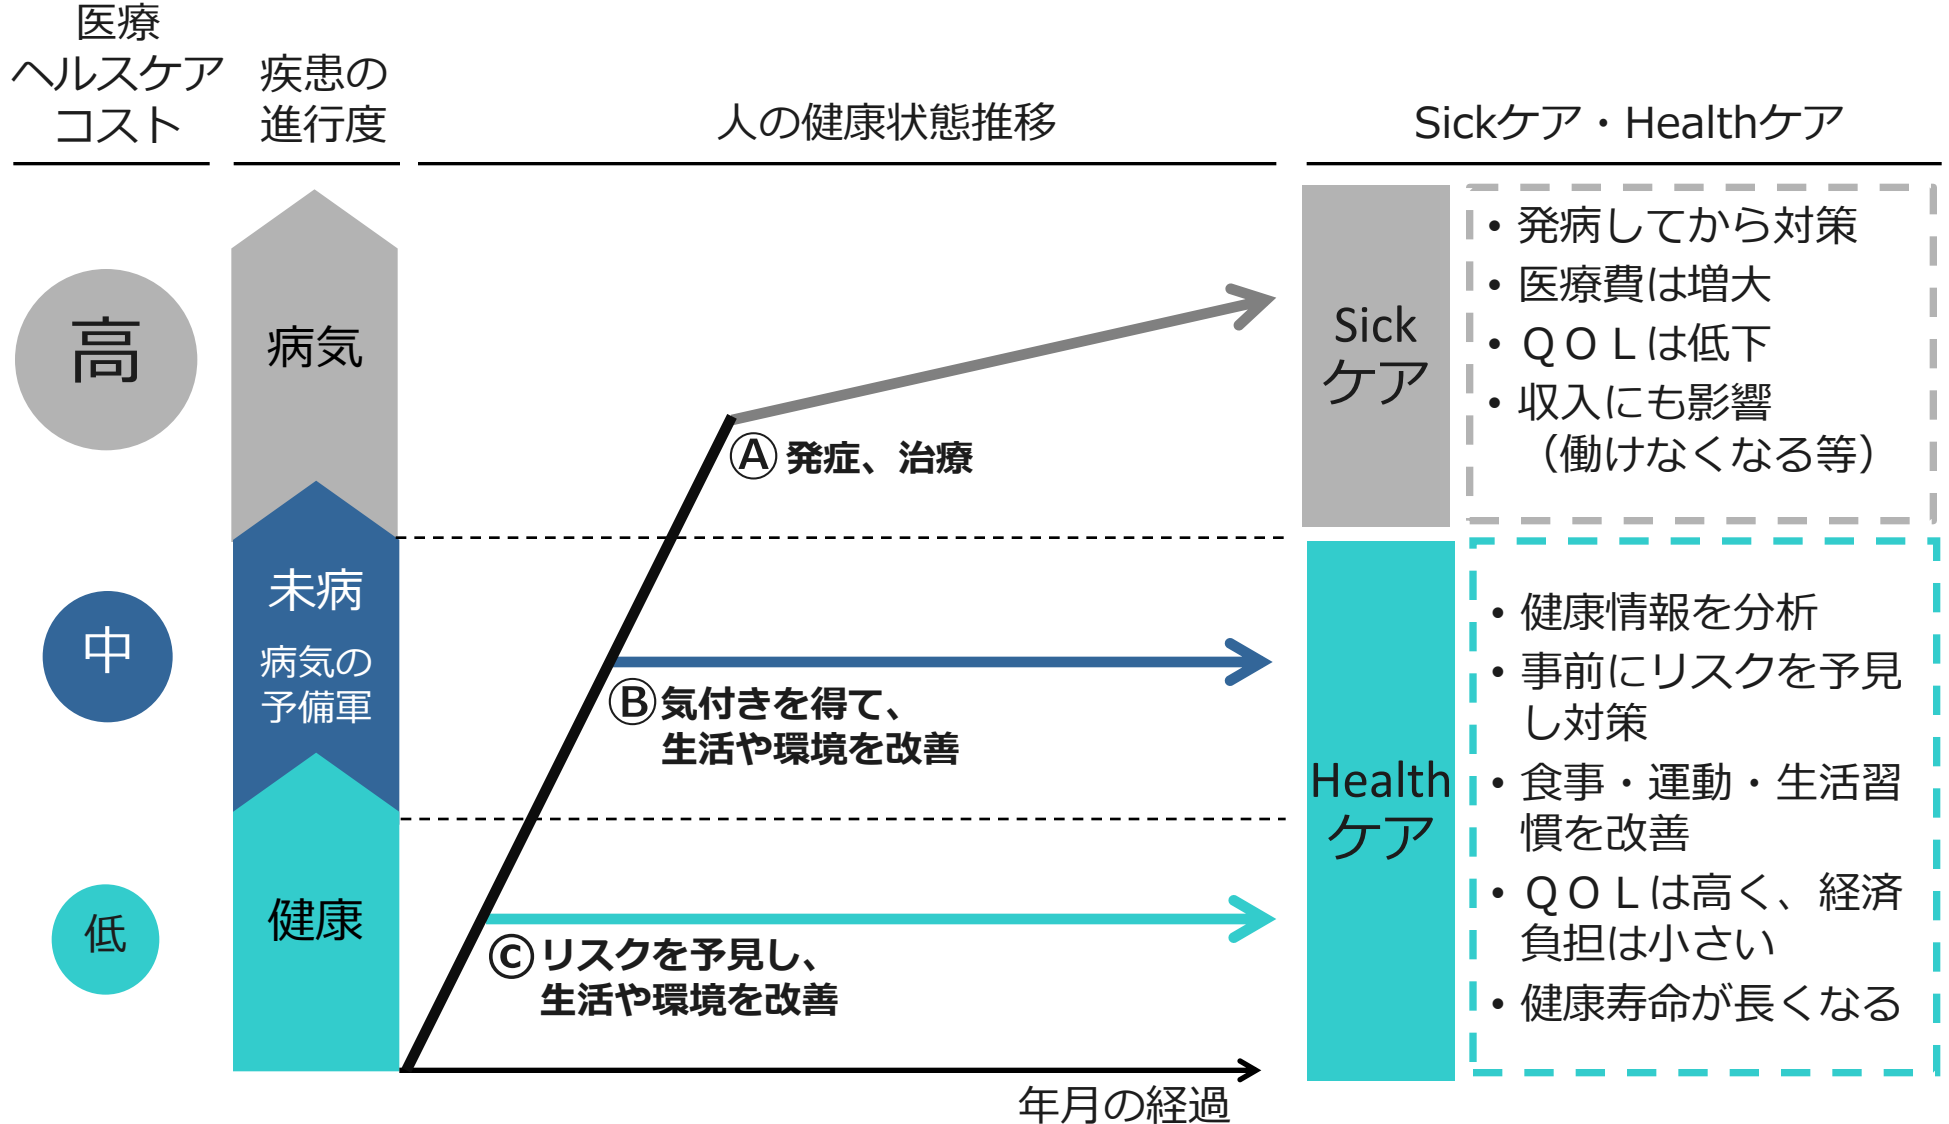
医療
ヘルスケア
コスト

疾患の
進行度

人の健康状態推移

Sickケア・Healthケア

高

病気

Ⓐ発症、治療

Sick
ケア

• 発病してから対策
• 医療費は増大
• ＱＯＬは低下
• 収入にも影響
（働けなくなる等）

中

未病
病気の
予備軍

Ⓑ気付きを得て、
生活や環境を改善

Health
ケア

• 健康情報を分析
• 事前にリスクを予見し対策
• 食事・運動・生活習慣を改善
• ＱＯＬは高く、経済負担は小さい
• 健康寿命が長くなる

低

健康

Ⓒリスクを予見し、
生活や環境を改善

年月の経過